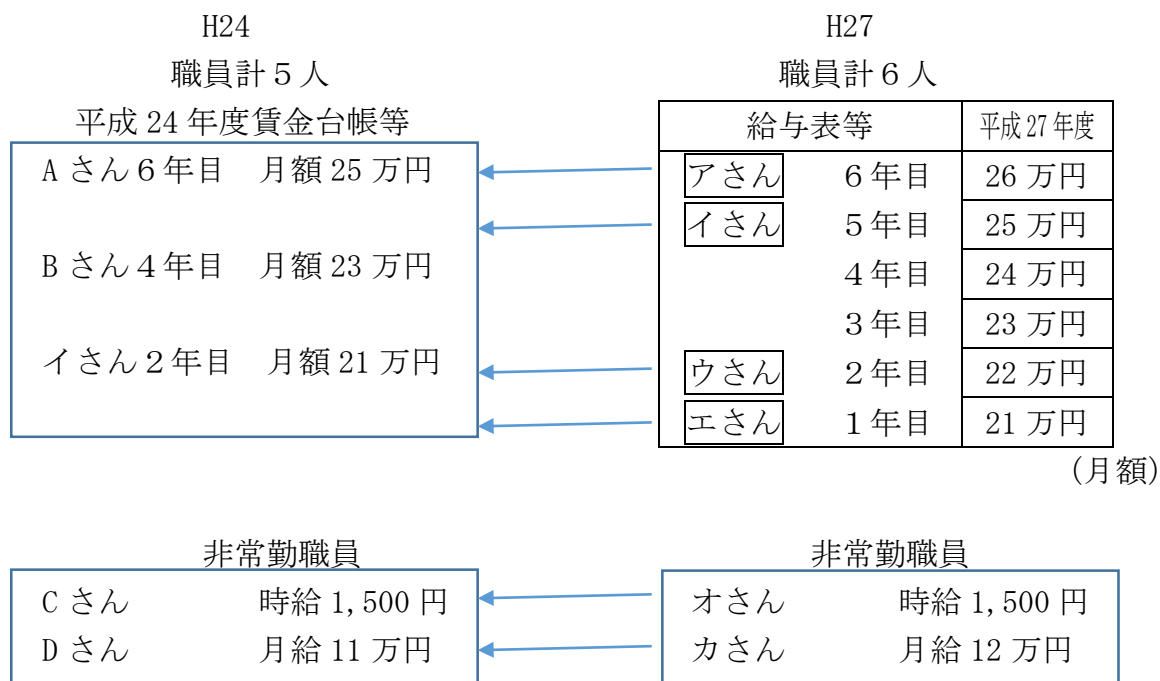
H24
職員計５人
平成 24 年度賃金台帳等

A さん６年目　月額 25 万円

B さん４年目　月額 23 万円

イさん２年目　月額 21 万円

H27
職員計６人

| 給与表等 | | 平成 27 年度 |
|---|---|---|
| アさん | ６年目 | 26 万円 |
| イさん | ５年目 | 25 万円 |
| | ４年目 | 24 万円 |
| | ３年目 | 23 万円 |
| ウさん | ２年目 | 22 万円 |
| エさん | １年目 | 21 万円 |

（月額）

非常勤職員
C さん　時給 1,500 円
D さん　月給 11 万円

非常勤職員
オさん　時給 1,500 円
カさん　月給 12 万円